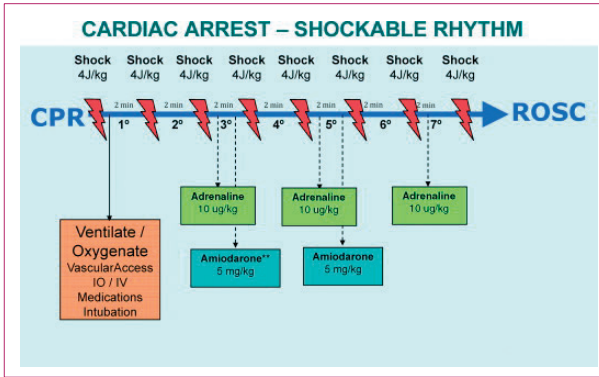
CARDIAC ARREST – SHOCKABLE RHYTHM

Shock 4J/kg
Shock 4J/kg
Shock 4J/kg
Shock 4J/kg
Shock 4J/kg
Shock 4J/kg
Shock 4J/kg
Shock 4J/kg

CPR
2 min
1°
2 min
2°
2 min
3°
2 min
4°
2 min
5°
2 min
6°
2 min
7°
ROSC

Adrenaline 10 ug/kg
Adrenaline 10 ug/kg
Adrenaline 10 ug/kg

Amiodarone** 5 mg/kg
Amiodarone 5 mg/kg

Ventilate / Oxygenate
VascularAccess
IO / IV
Medications
Intubation